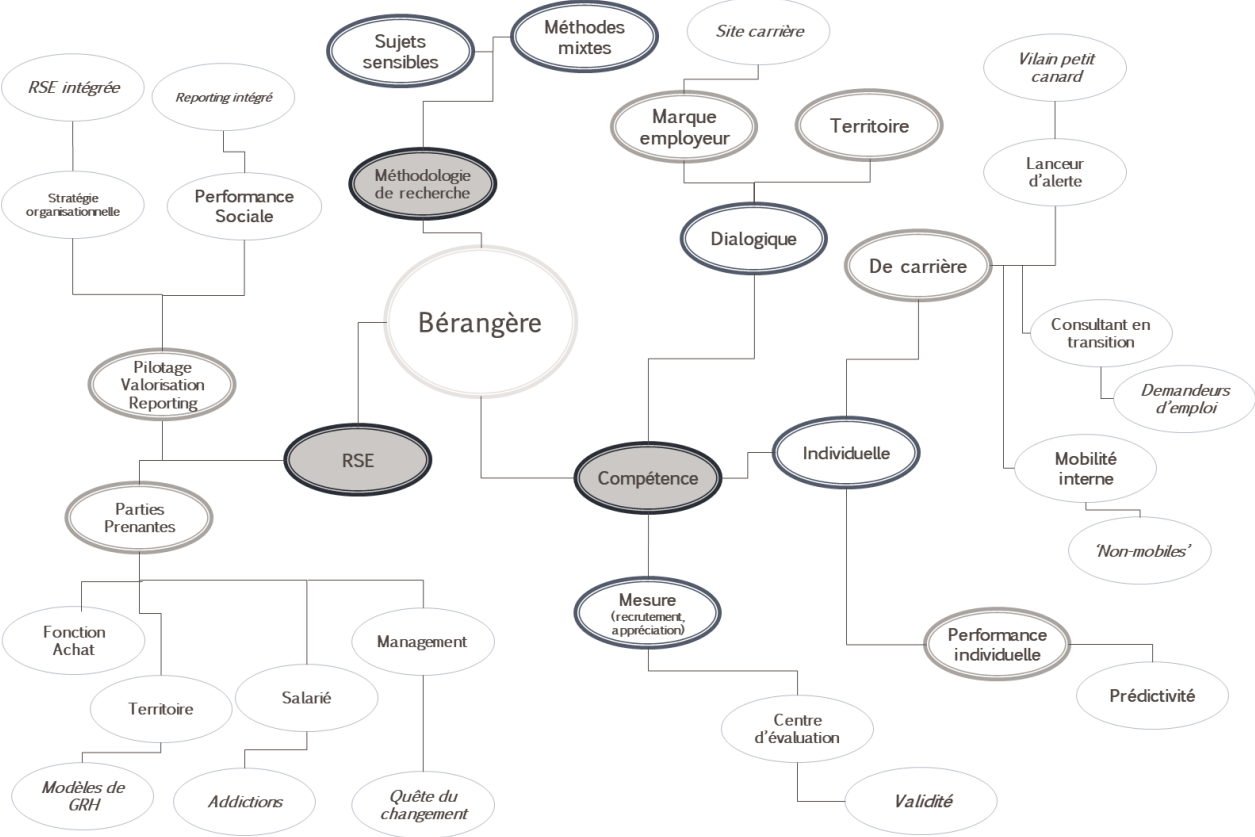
Sujets sensibles

Méthodes mixtes

Site carrière

Vilain petit canard

RSE intégrée

Reporting intégré

Marque employeur

Territoire

Lanceur d'alerte

Méthodologie de recherche

Stratégie organisationnelle

Performance Sociale

Dialogique

De carrière

Bérangère

Consultant en transition

Pilotage Valorisation Reporting

Demandeurs d'emploi

RSE

Individuelle

Compétence

Mobilité interne

Parties Prenantes

'Non-mobiles'

Mesure (recrutement, appréciation)

Fonction Achat

Management

Performance individuelle

Territoire

Salarié

Prédictivité

Centre d'évaluation

Modèles de GRH

Addictions

Quête du changement

Validité